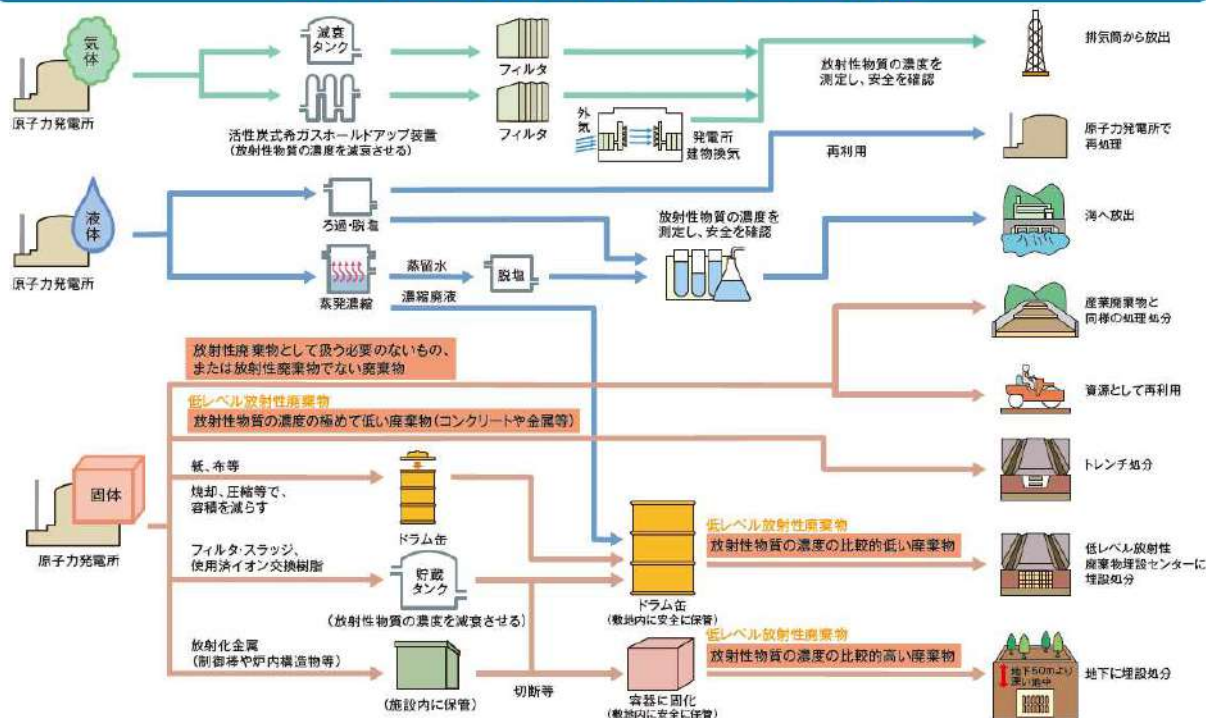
気体

原子力発電所

減衰タンク

活性炭式希ガスホールドアップ装置
（放射性物質の濃度を減衰させる）

フィルタ

フィルタ

外気

発電所建物換気

放射性物質の濃度を測定し、安全を確認

排気筒から放出

原子力発電所で再処理

再利用

液体

原子力発電所

ろ過・脱塩

蒸発濃縮

蒸留水

脱塩

濃縮廃液

放射性物質の濃度を測定し、安全を確認

海へ放出

産業廃棄物と同様の処理処分

放射性廃棄物として扱う必要のないもの、または放射性廃棄物でない廃棄物

資源として再利用

低レベル放射性廃棄物
放射性物質の濃度の極めて低い廃棄物（コンクリートや金属等）

トレンチ処分

固体

原子力発電所

紙、布等

焼却、圧縮等で、容積を減らす

ドラム缶

フィルタ・スラッジ、使用済イオン交換樹脂

貯蔵タンク

（放射性物質の濃度を減衰させる）

低レベル放射性廃棄物
放射性物質の濃度の比較的低い廃棄物

ドラム缶
（敷地内に安全に保管）

低レベル放射性廃棄物埋設センターに埋設処分

放射化金属
（制御棒や炉内構造物等）

（施設内に保管）

切断等

容器に固化
（敷地内に安全に保管）

低レベル放射性廃棄物
放射性物質の濃度の比較的高い廃棄物

地下50mより深い地中

地下に埋設処分